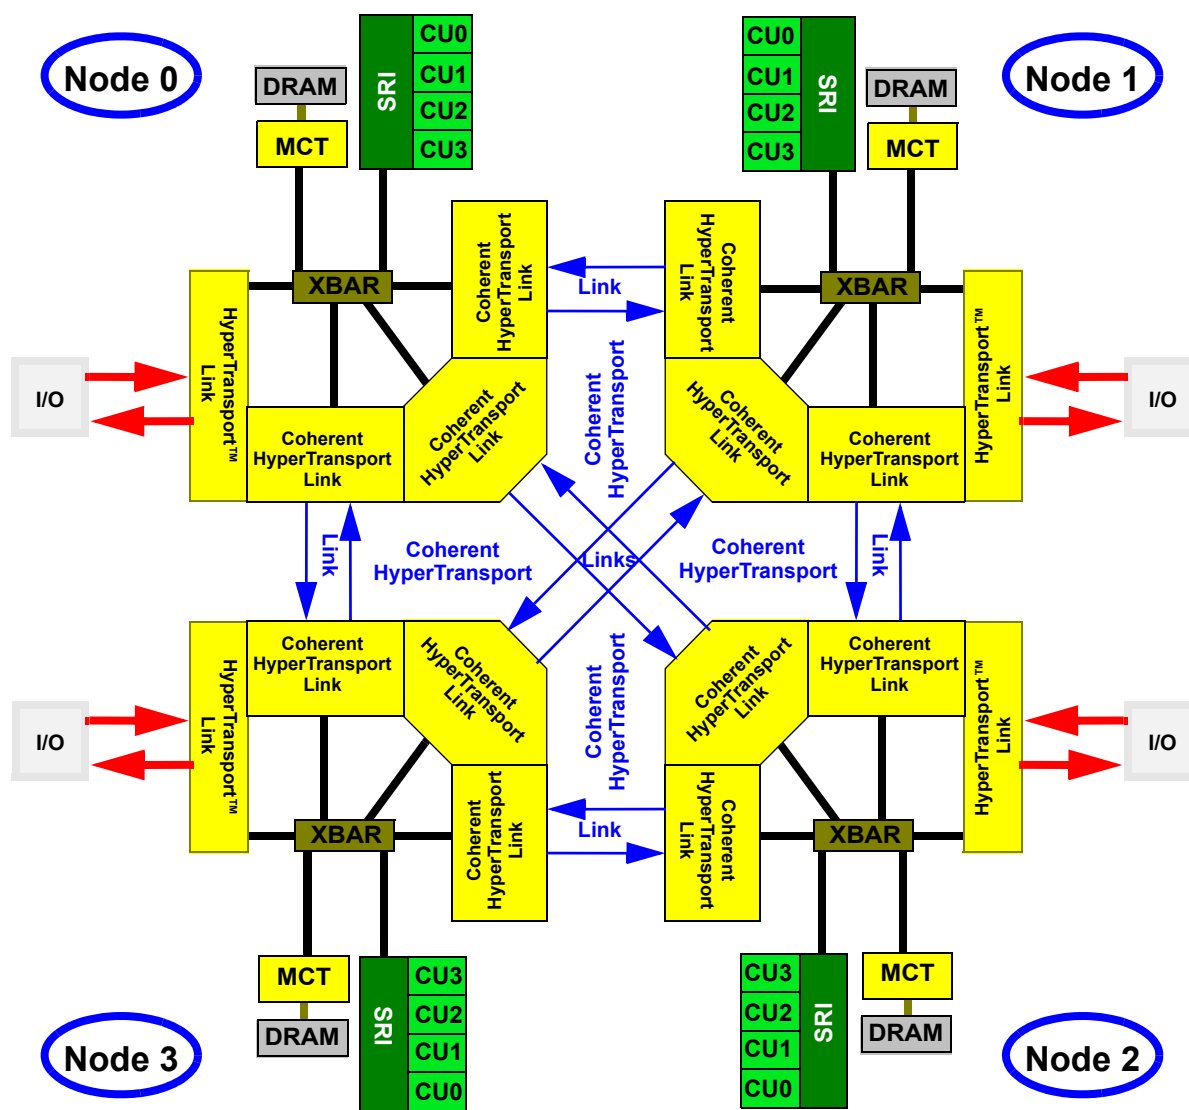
Node 0

DRAM

MCT

SRI

CU0

CU1

CU2

CU3

CU0

CU1

CU2

CU3

SRI

DRAM

MCT

Node 1

XBAR

Coherent HyperTransport Link

Link

Coherent HyperTransport Link

XBAR

HyperTransport™ Link

I/O

Coherent HyperTransport Link

Coherent HyperTransport Link

Coherent HyperTransport

Coherent HyperTransport Link

Coherent HyperTransport Link

HyperTransport™ Link

I/O

Link

Coherent HyperTransport

Links

Coherent HyperTransport

Link

I/O

HyperTransport™ Link

Coherent HyperTransport Link

Coherent HyperTransport Link

Coherent HyperTransport

Coherent HyperTransport Link

Coherent HyperTransport Link

HyperTransport™ Link

I/O

XBAR

Coherent HyperTransport Link

Link

Coherent HyperTransport Link

XBAR

MCT

DRAM

Node 3

SRI

CU3

CU2

CU1

CU0

CU3

CU2

CU1

CU0

SRI

MCT

DRAM

Node 2